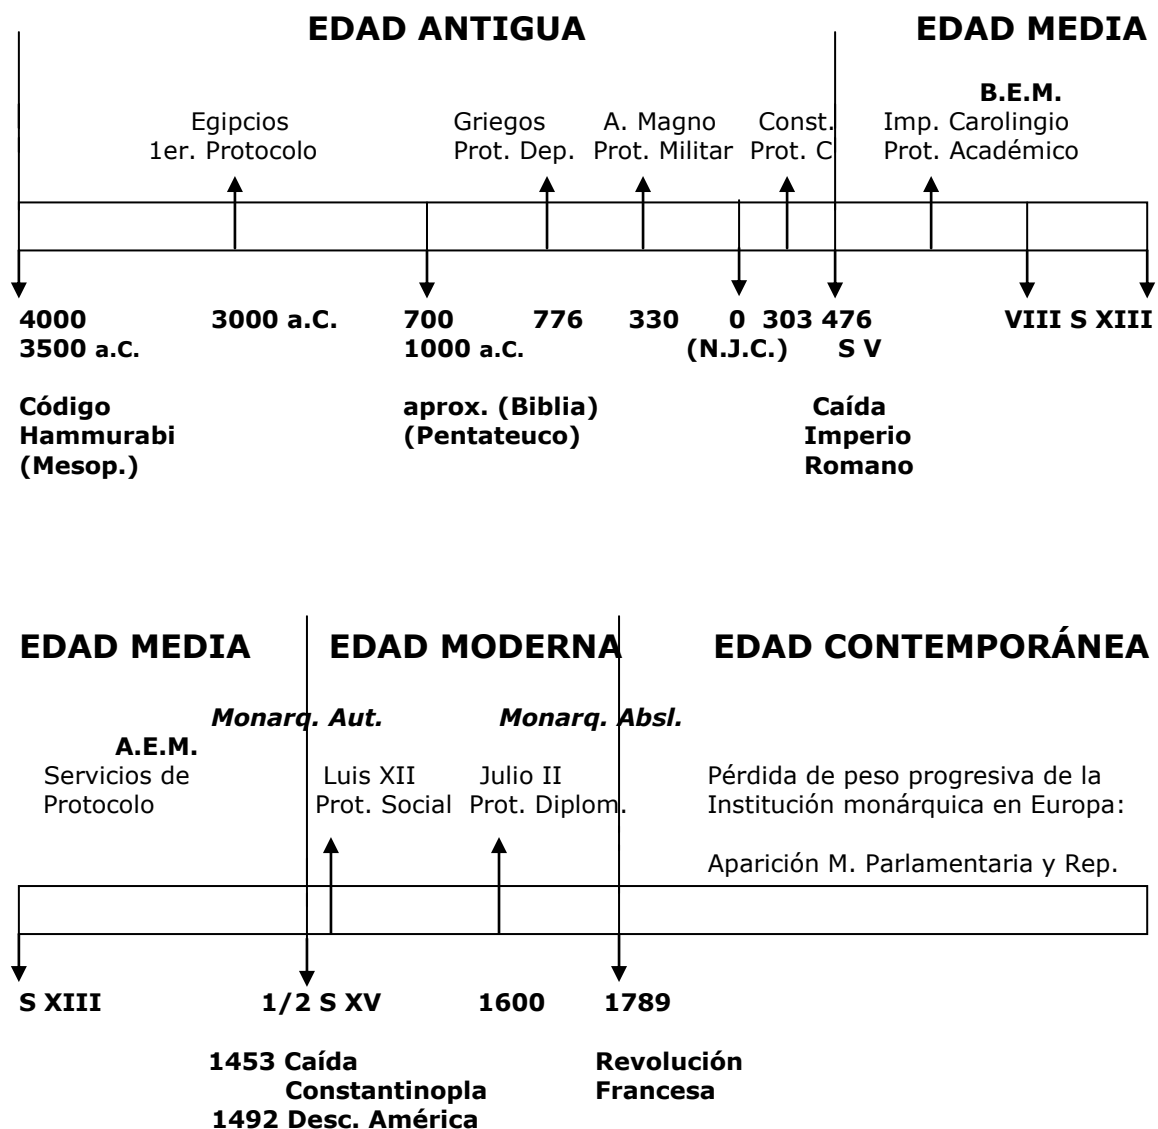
**EDAD ANTIGUA** **EDAD MEDIA**

**B.E.M.**

Egipcios
1er. Protocolo

Griegos
Prot. Dep.

A. Magno
Prot. Militar

Const.
Prot. C

Imp. Carolingio
Prot. Académico

**4000**
**3500 a.C.**

**3000 a.C.**

**700**
**1000 a.C.**

**776**

**330**

**0**
**(N.J.C.)**

**303**

**476**
**S V**

**VIII S XIII**

**Código Hammurabi (Mesop.)**

**aprox. (Biblia) (Pentateuco)**

**Caída Imperio Romano**

**EDAD MEDIA** **EDAD MODERNA** **EDAD CONTEMPORÁNEA**

***Monarq. Aut.*** ***Monarq. Absl.***

**A.E.M.**
Servicios de
Protocolo

Luis XII
Prot. Social

Julio II
Prot. Diplom.

Pérdida de peso progresiva de la Institución monárquica en Europa:

Aparición M. Parlamentaria y Rep.

**S XIII**

**1/2 S XV**

**1600**

**1789**

**1453 Caída Constantinopla**
**1492 Desc. América**

**Revolución Francesa**